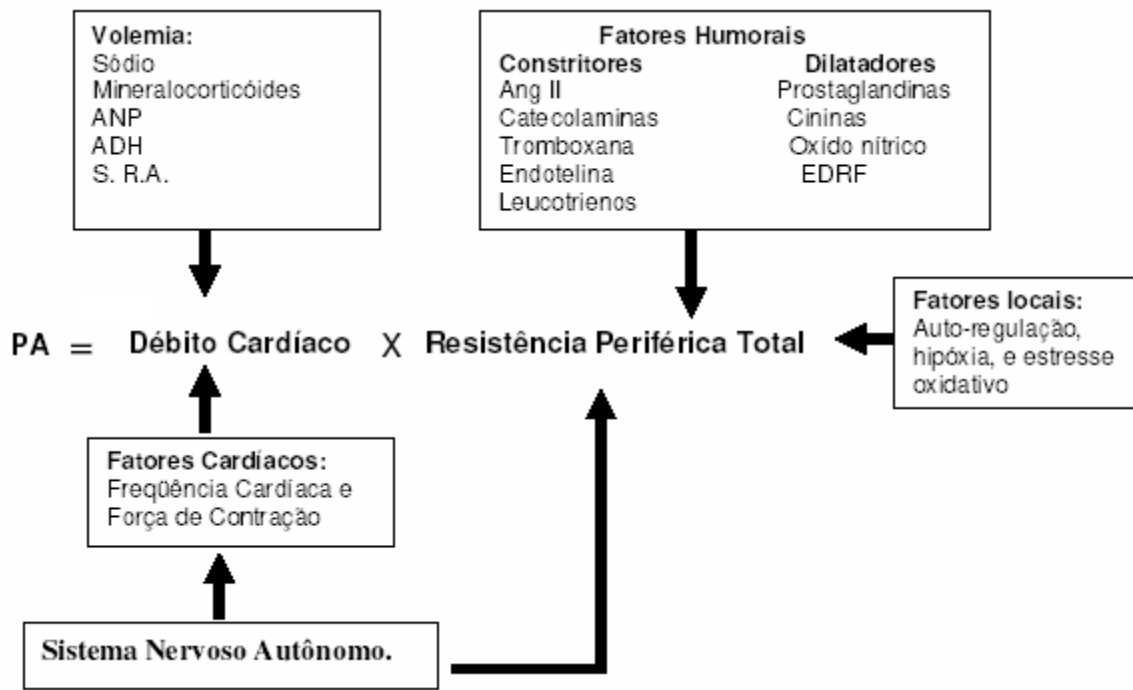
Volemia:
Sódio
Mineralocorticóides
ANP
ADH
S. R.A.

Fatores Humorais

| Constritores | Dilatadores |
|---|---|
| Ang II | Prostaglandinas |
| Catecolaminas | Cininas |
| Tromboxana | Oxído nítrico |
| Endotelina | EDRF |
| Leucotrienos | |

PA = Débito Cardíaco X Resistência Periférica Total

Fatores locais:
Auto-regulação, hipóxia, e estresse oxidativo

Fatores Cardíacos:
Freqüência Cardíaca e Força de Contração

Sistema Nervoso Autônomo.